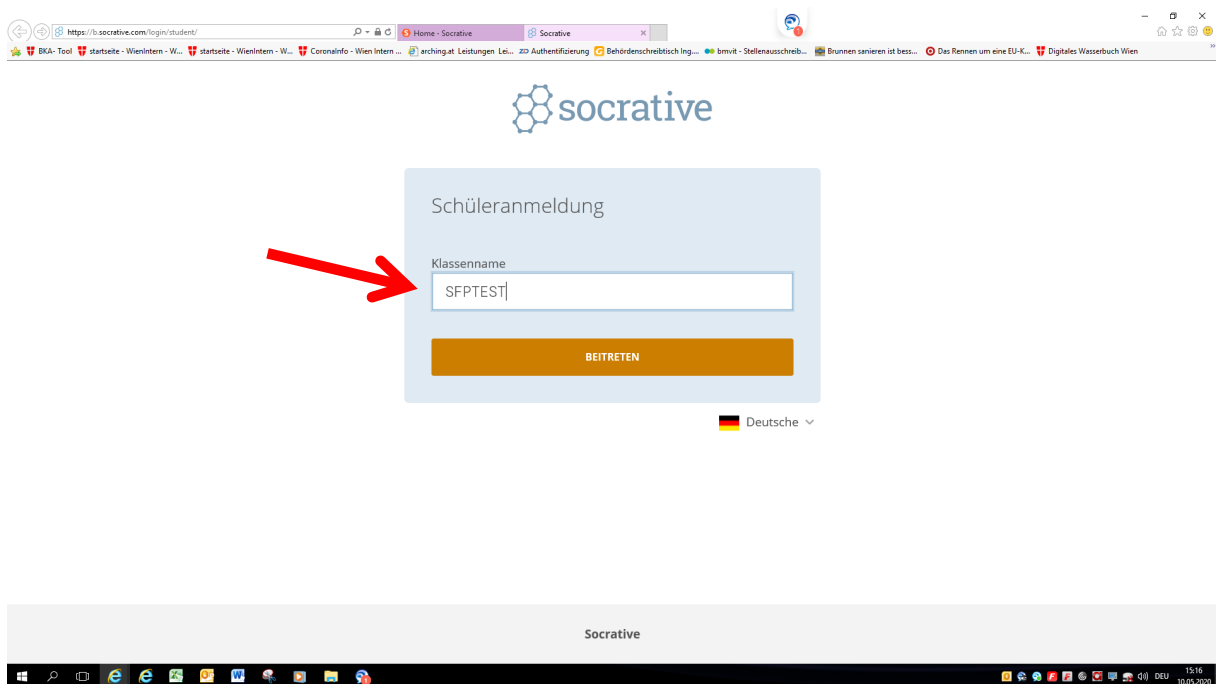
https://b.socrative.com/login/student/

Home - Socrative

Socrative

BKA- Tool startseite - WienIntern - W... startseite - WienIntern - W... CoronaInfo - Wien Intern ... arching.at Leistungen Lei... Authentifizierung Behördenschreibtisch Ing.... bmvit - Stellenausschreib... Brunnen sanieren ist bess... Das Rennen um eine EU-K... Digitales Wasserbuch Wien

socrative

Schüleranmeldung

Klassenname

SFPTEST

BEITRETEN

Deutsche

Socrative

DEU 15:16 10.05.2020